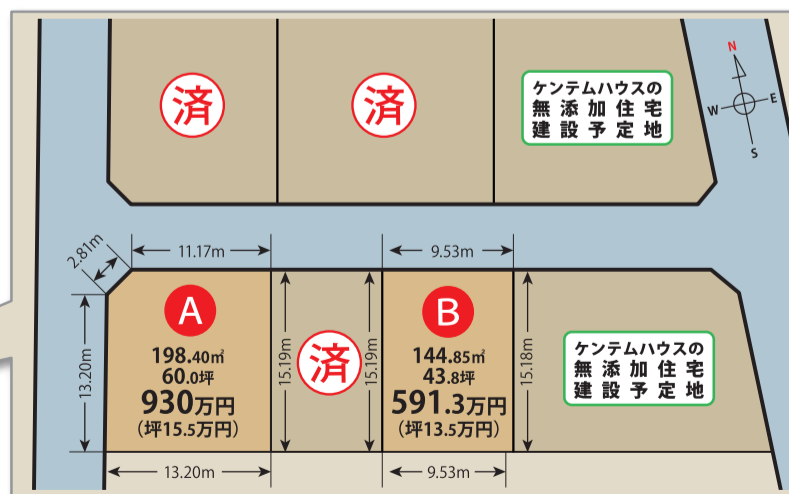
済

済

ケンテムハウスの
無添加住宅
建設予定地

N
W
E
S

11.17m

9.53m

2.81m

13.20m

A
198.40㎡
60.0坪
930万円
(坪15.5万円)

15.19m

済

15.19m

B
144.85㎡
43.8坪
591.3万円
(坪13.5万円)

15.18m

ケンテムハウスの
無添加住宅
建設予定地

13.20m

9.53m